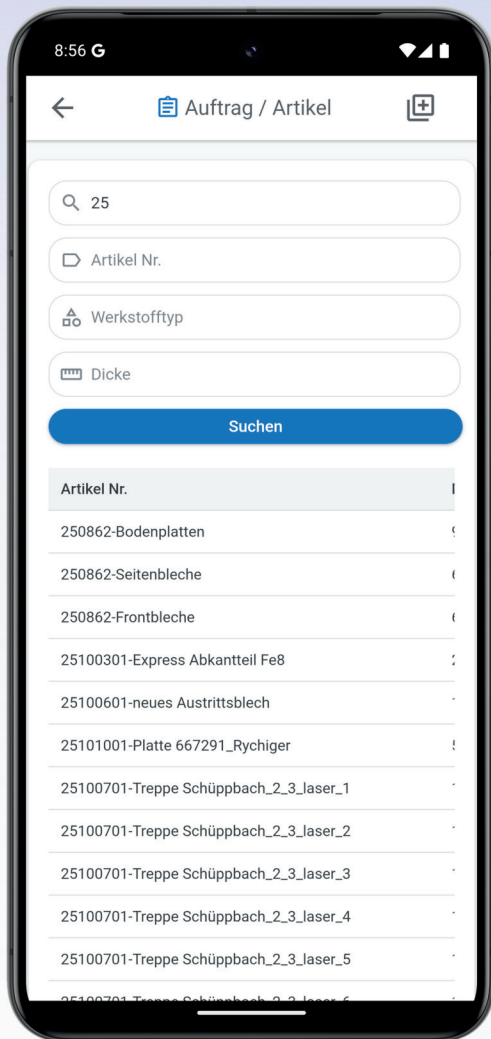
8:56 G

Auftrag / Artikel

25

Artikel Nr.

Werkstofftyp

Dicke

Suchen

| Artikel Nr. | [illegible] |
|---|---|
| 250862-Bodenplatten | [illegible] |
| 250862-Seitenbleche | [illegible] |
| 250862-Frontbleche | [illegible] |
| 25100301-Express Abkantteil Fe8 | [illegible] |
| 25100601-neues Austrittsblech | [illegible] |
| 25101001-Platte 667291_Rychiger | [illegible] |
| 25100701-Treppe Schüppbach_2_3_laser_1 | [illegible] |
| 25100701-Treppe Schüppbach_2_3_laser_2 | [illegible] |
| 25100701-Treppe Schüppbach_2_3_laser_3 | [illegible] |
| 25100701-Treppe Schüppbach_2_3_laser_4 | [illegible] |
| 25100701-Treppe Schüppbach_2_3_laser_5 | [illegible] |
| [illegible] | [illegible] |